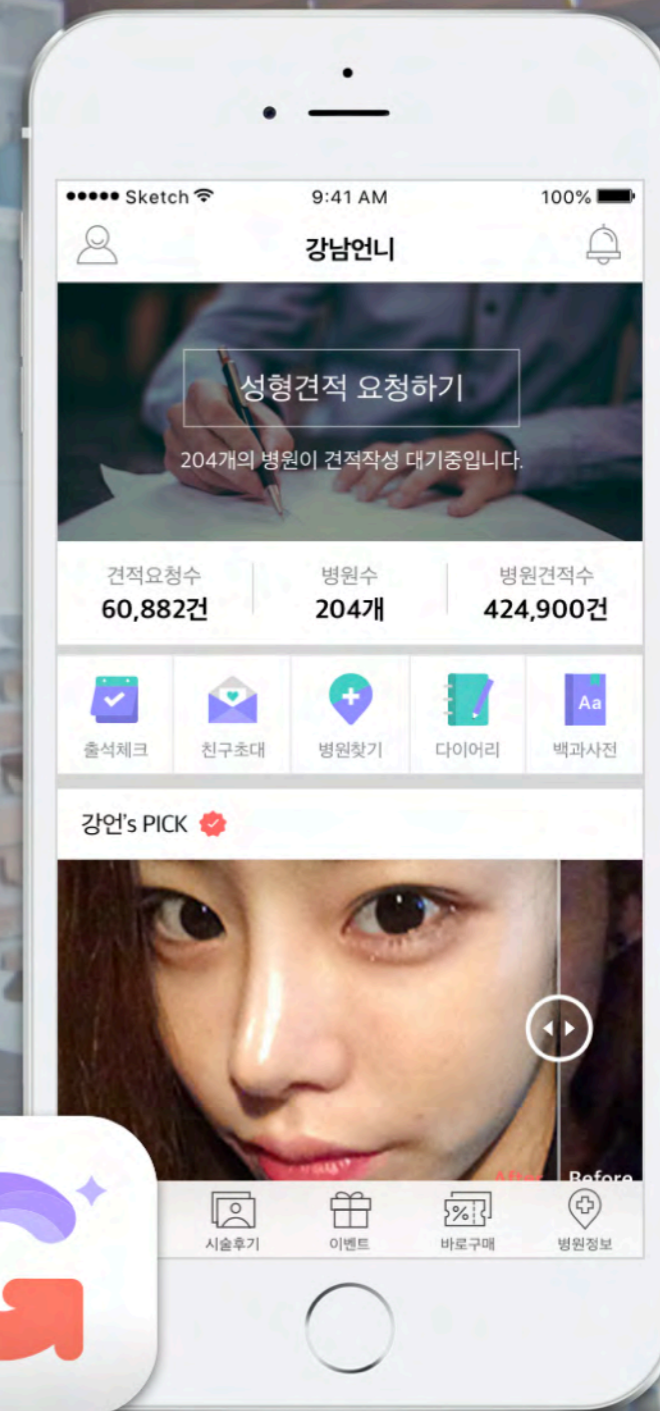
●●●●● Sketch 9:41 AM 100%

강남언니

성형견적 요청하기

204개의 병원이 견적작성 대기중입니다.

| 견적요청수 | 병원수 | 병원견적수 |
|---|---|---|
| 60,882건 | 204개 | 424,900건 |

Aa

출석체크 친구초대 병원찾기 다이어리 백과사전

강언's PICK

After Before

시술후기 이벤트 바로구매 병원정보